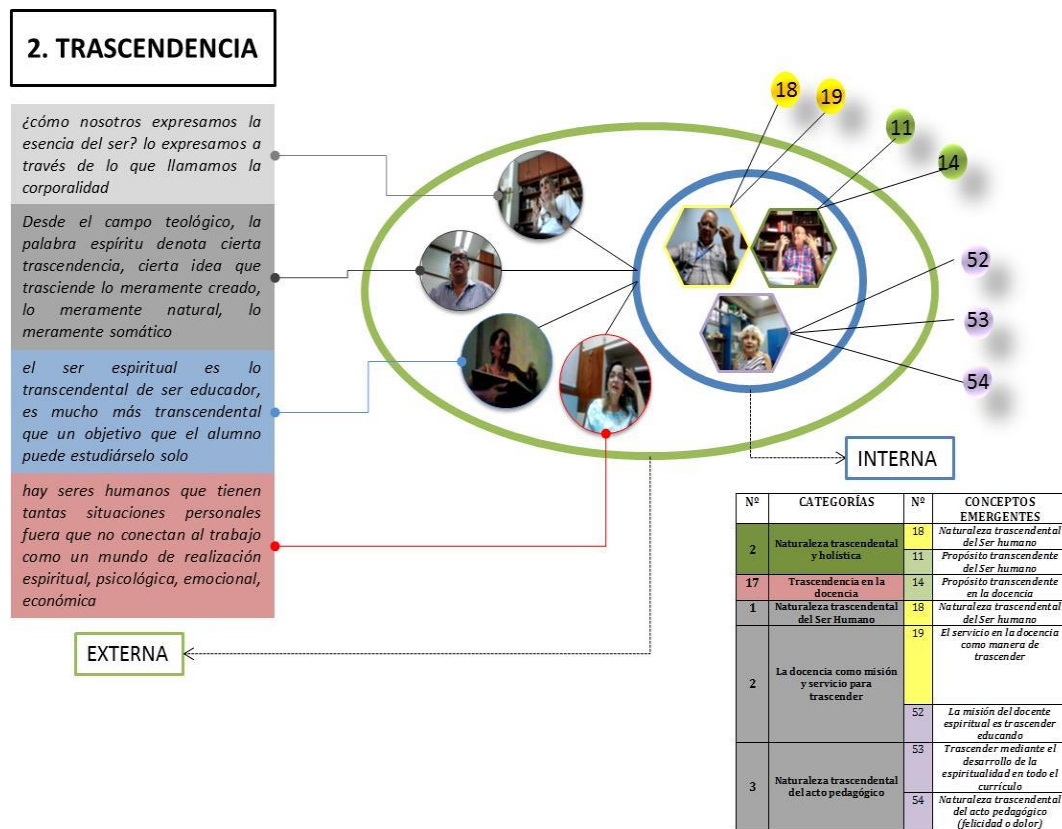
2. TRASCENDENCIA

¿cómo nosotros expresamos la esencia del ser? lo expresamos a través de lo que llamamos la corporalidad

Desde el campo teológico, la palabra espíritu denota cierta trascendencia, cierta idea que trasciende lo meramente creado, lo meramente natural, lo meramente somático

el ser espiritual es lo transcendental de ser educador, es mucho más transcendental que un objetivo que el alumno puede estudiárselo solo

hay seres humanos que tienen tantas situaciones personales fuera que no conectan al trabajo como un mundo de realización espiritual, psicológica, emocional, económica

EXTERNA

18

19

11

14

52

53

54

INTERNA

| Nº | CATEGORÍAS | Nº | CONCEPTOS EMERGENTES |
|---|---|---|---|
| 2 | Naturaleza trascendental y holística | 18 | Naturaleza trascendental del Ser humano |
| | | 11 | Propósito transcendente del Ser humano |
| 17 | Trascendencia en la docencia | 14 | Propósito transcendente en la docencia |
| 1 | Naturaleza trascendental del Ser Humano | 18 | Naturaleza trascendental del Ser humano |
| 2 | La docencia como misión y servicio para trascender | 19 | El servicio en la docencia como manera de trascender |
| | | 52 | La misión del docente espiritual es trascender educando |
| 3 | Naturaleza trascendental del acto pedagógico | 53 | Trascender mediante el desarrollo de la espiritualidad en todo el currículo |
| | | 54 | Naturaleza trascendental del acto pedagógico (felicidad o dolor) |